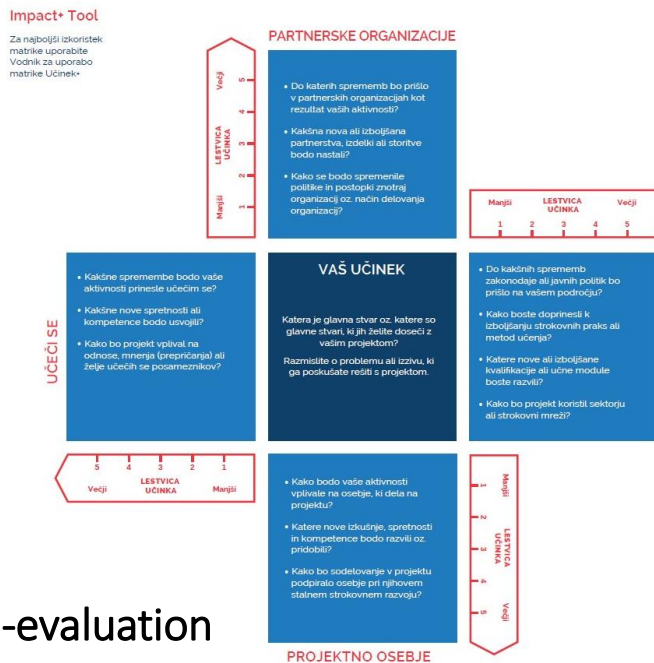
Impact+ Tool

Za najboljši izkoristek matrike uporabite Vodnik za uporabo matrike Učinek+

PARTNERSKE ORGANIZACIJE

Večji
5
4
LESTVICA UČINKA
3
2
1
Manjši

• Do katerih sprememb bo prišlo v partnerskih organizacijah kot rezultat vaših aktivnosti?
• Kakšna nova ali izboljšana partnerstva, izdelki ali storitve bodo nastali?
• Kako se bodo spremenile politike in postopki znotraj organizacij oz. način delovanja organizacij?

Manjši
LESTVICA UČINKA
Večji
1
2
3
4
5

UČEČI SE

• Kakšne spremembe bodo vaše aktivnosti prinesle učečim se?
• Kakšne nove spretnosti ali kompetence bodo usvojili?
• Kako bo projekt vplival na odnose, mnenja (prepričanja) ali želje učečih se posameznikov?

VAŠ UČINEK

Katera je glavna stvar oz. katere so glavne stvari, ki jih želite doseči z vašim projektom?

Razmislite o problemu ali izzivu, ki ga poskušate rešiti s projektom.

• Do kakšnih sprememb zakonodaje ali javnih politik bo prišlo na vašem področju?
• Kako boste doprinesli k izboljšanju strokovnih praks ali metod učenja?
• Katere nove ali izboljšane kvalifikacije ali učne module boste razvili?
• Kako bo projekt koristil sektorju ali strokovni mreži?

5
4
3
2
1
Večji
LESTVICA UČINKA
Manjši

• Kako bodo vaše aktivnosti vplivale na osebje, ki dela na projektu?
• Katere nove izkušnje, spretnosti in kompetence bodo razvili oz. pridobili?
• Kako bo sodelovanje v projektu podpiralo osebje pri njihovem stalnem strokovnem razvoju?

Manjši
1
2
LESTVICA UČINKA
3
4
5
Večji

-evaluation

PROJEKTNO OSEBJE